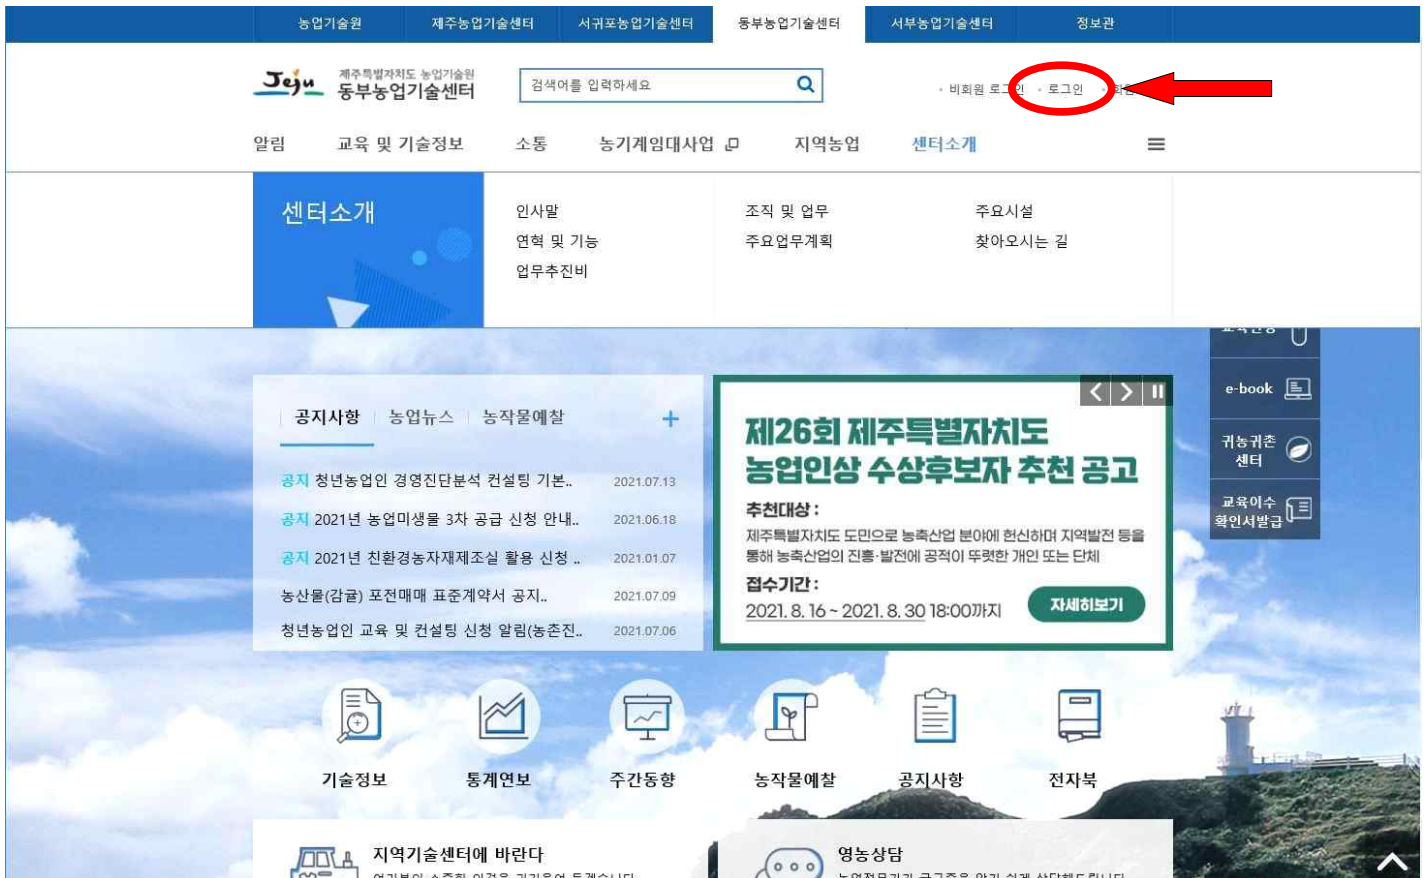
농업기술원 | 제주농업기술센터 | 서귀포농업기술센터 | 동부농업기술센터 | 서부농업기술센터 | 정보관

Jeju 제주특별자치도 농업기술원 동부농업기술센터

검색어를 입력하세요

비회원 로그인 · 로그인 · 회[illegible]

알림 | 교육 및 기술정보 | 소통 | 농기계임대사업 | 지역농업 | 센터소개

센터소개

인사말
연혁 및 기능
업무추진비

조직 및 업무
주요업무계획

주요시설
찾아오시는 길

교육신청

e-book

귀농귀촌 센터

교육이수 확인서발급

공지사항 | 농업뉴스 | 농작물예찰 +

공지 청년농업인 경영진단분석 컨설팅 기본.. 2021.07.13
공지 2021년 농업미생물 3차 공급 신청 안내.. 2021.06.18
공지 2021년 친환경농자재제조실 활용 신청 .. 2021.01.07
농산물(감귤) 포전매매 표준계약서 공지.. 2021.07.09
청년농업인 교육 및 컨설팅 신청 알림(농촌진.. 2021.07.06

제26회 제주특별자치도 농업인상 수상후보자 추천 공고

추천대상 :
제주특별자치도 도민으로 농축산업 분야에 헌신하며 지역발전 등을 통해 농축산업의 진흥·발전에 공적이 뚜렷한 개인 또는 단체

접수기간 :
2021. 8. 16 ~ 2021. 8. 30 18:00까지

자세히보기

기술정보 | 통계연보 | 주간동향 | 농작물예찰 | 공지사항 | 전자북

지역기술센터에 바란다

영농상담